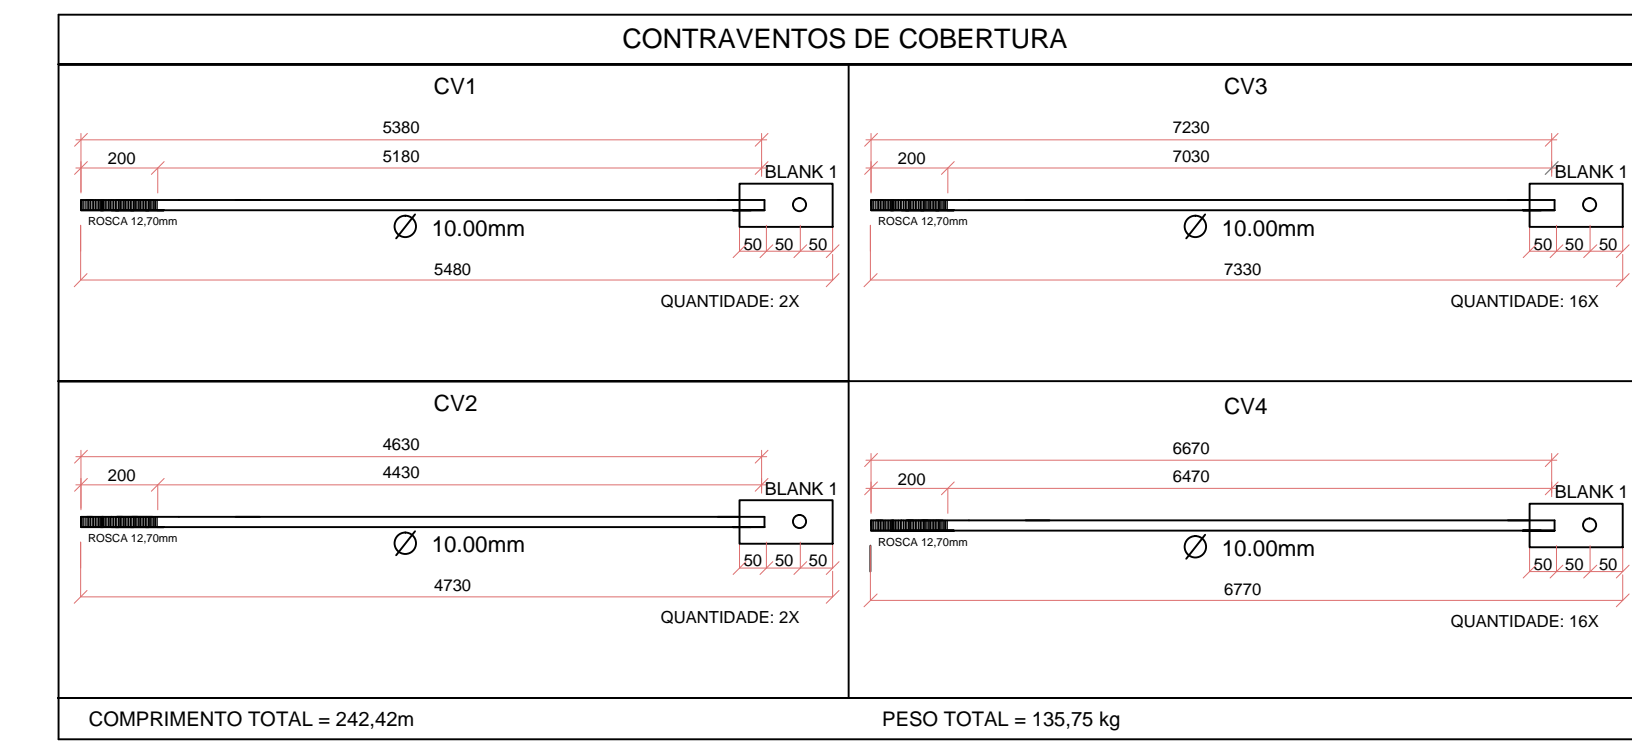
CONTRAVENTOS DE COBERTURA

CV1

5380
200
5180
BLANK 1
ROSCA 12,70mm
∅ 10.00mm
50 50 50
5480
QUANTIDADE: 2X

CV3

7230
200
7030
BLANK 1
ROSCA 12,70mm
∅ 10.00mm
50 50 50
7330
QUANTIDADE: 16X

CV2

4630
200
4430
BLANK 1
ROSCA 12,70mm
∅ 10.00mm
50 50 50
4730
QUANTIDADE: 2X

CV4

6670
200
6470
BLANK 1
ROSCA 12,70mm
∅ 10.00mm
50 50 50
6770
QUANTIDADE: 16X

COMPRIMENTO TOTAL = 242,42m

PESO TOTAL = 135,75 kg